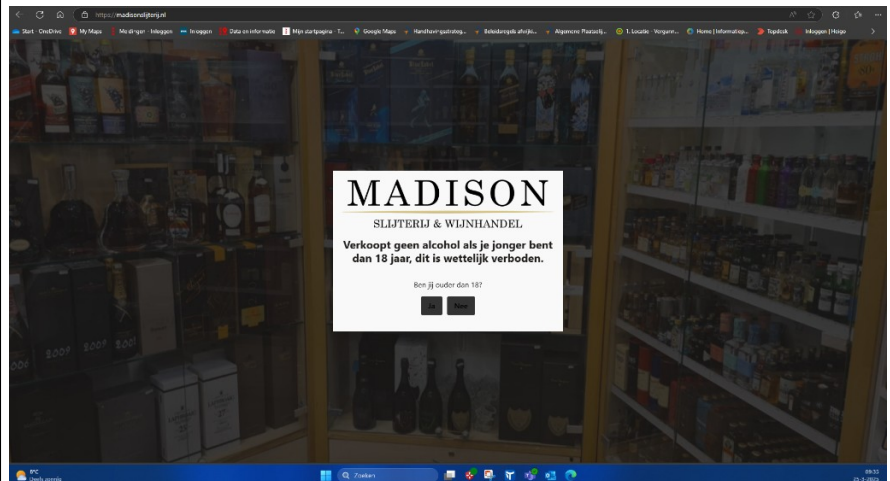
https://madisonslijterij.nl

Start - OneDrive   My Maps   Meldingen - Inloggen   Inloggen   Data en informatie   Mijn startpagina - T...   Google Maps   Handhavingsstrateg...   Beleidsregels afwijki...   Algemene Plaatselij...   1. Locatie - Vergunn...   Home | Informatiep...   Topdesk   Inloggen | Hoogo

MADISON
SLIJTERIJ & WIJNHANDEL

Verkoopt geen alcohol als je jonger bent dan 18 jaar, dit is wettelijk verboden.

Ben jij ouder dan 18?

Ja   Nee

8°C
Vrij zonnig

Zoeken

09:33
25-3-2025